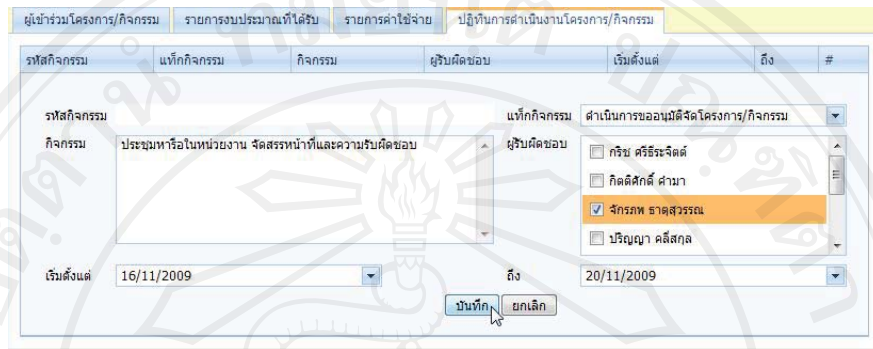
ผู้เข้าร่วมโครงการ/กิจกรรม | รายการงบประมาณที่ได้รับ | รายการค่าใช้จ่าย | ปฏิทินการดำเนินงานโครงการ/กิจกรรม

| รหัสกิจกรรม | แท็กกิจกรรม | กิจกรรม | ผู้รับผิดชอบ | เริ่มตั้งแต่ | ถึง | # |
|---|---|---|---|---|---|---|

รหัสกิจกรรม

แท็กกิจกรรม ดำเนินการขออนุมัติจัดโครงการ/กิจกรรม

กิจกรรม ประชุมหารือในหน่วยงาน จัดสรรหน้าที่และความรับผิดชอบ

ผู้รับผิดชอบ
กริช ศิริธีระจิตต์
กิตติศักดิ์ คำมา
จักรภพ ธาตุสุวรรณ
ปริญญา คลี่สกุล

เริ่มตั้งแต่ 16/11/2009

ถึง 20/11/2009

บันทึก ยกเลิก